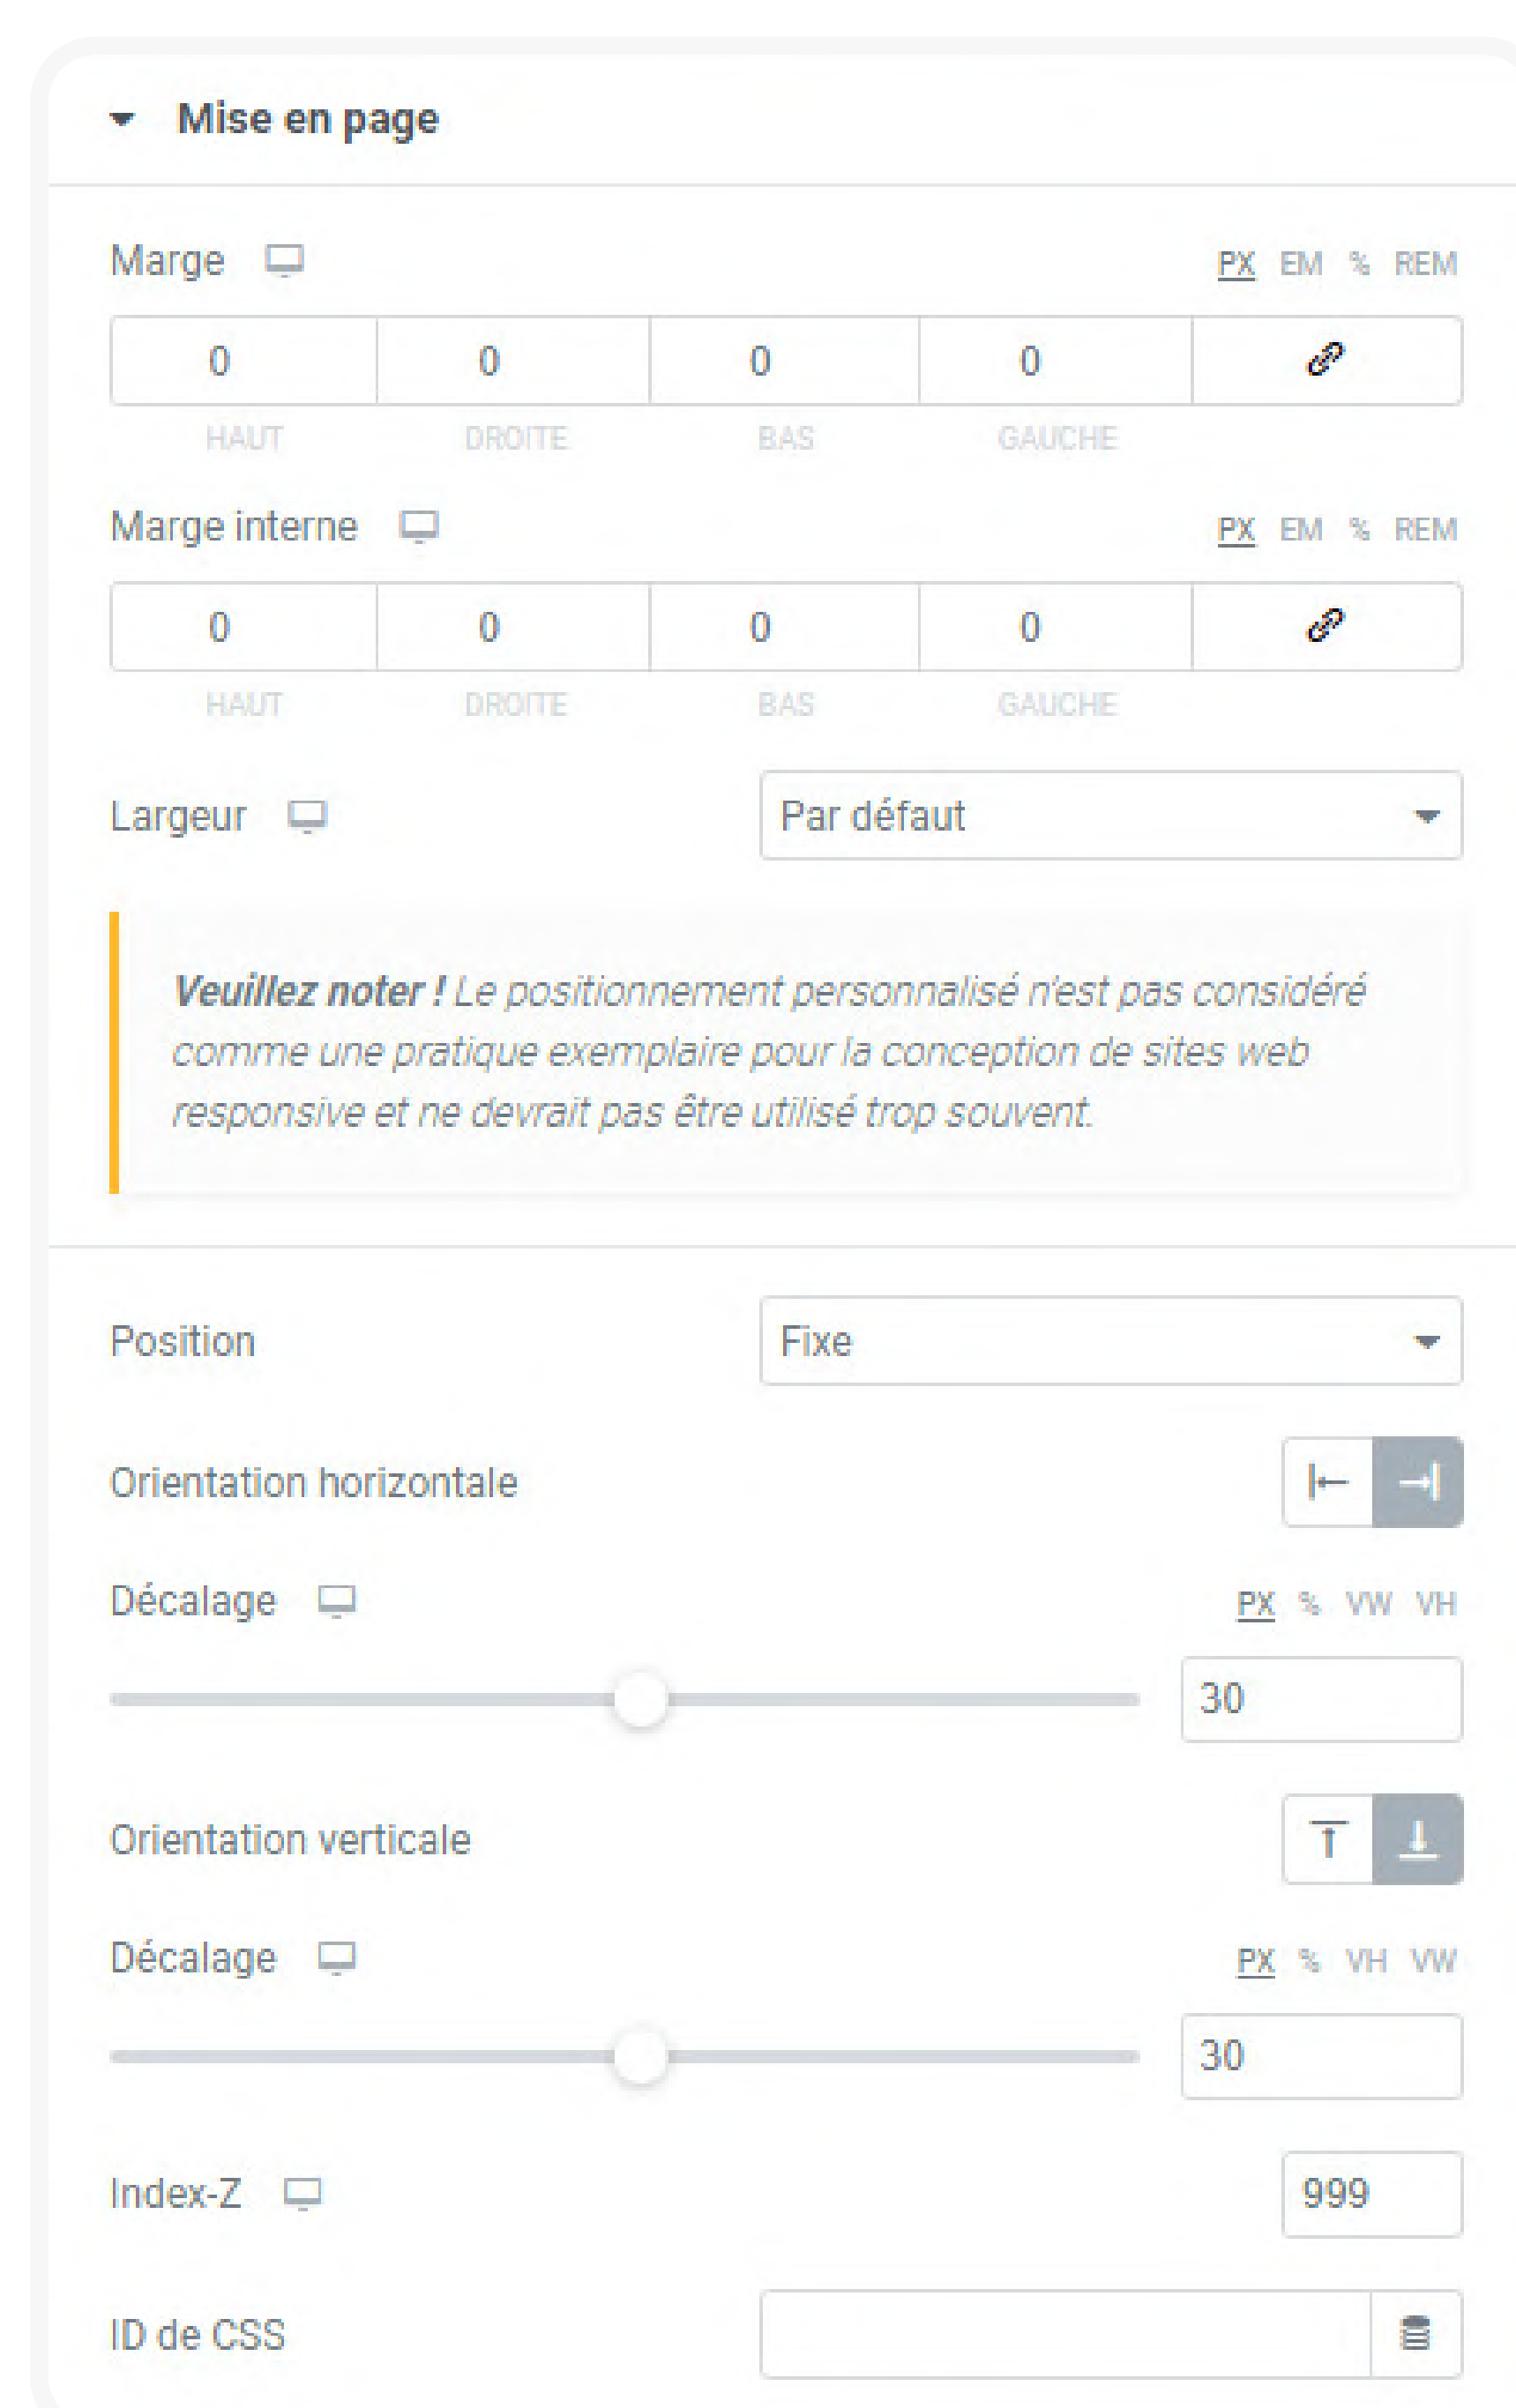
Mise en page

Marge PX EM % REM

| 0 | 0 | 0 | 0 |
|---|---|---|---|
| HAUT | DROITE | BAS | GAUCHE |

Marge interne PX EM % REM

| 0 | 0 | 0 | 0 |
|---|---|---|---|
| HAUT | DROITE | BAS | GAUCHE |

Largeur Par défaut

Veuillez noter ! Le positionnement personnalisé n'est pas considéré comme une pratique exemplaire pour la conception de sites web responsive et ne devrait pas être utilisé trop souvent.

Position Fixe

Orientation horizontale

Décalage PX % VW VH

30

Orientation verticale

Décalage PX % VH VW

30

Index-Z 999

ID de CSS